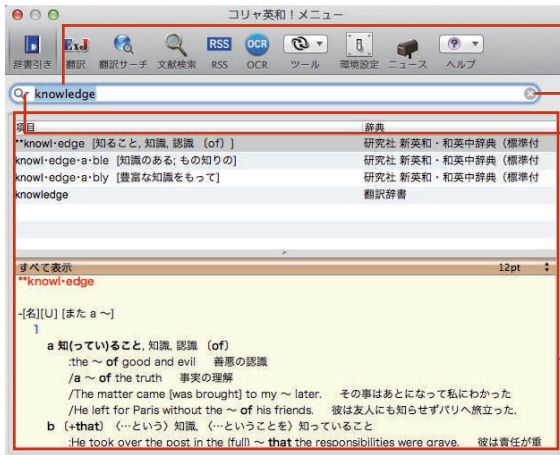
コリャ英和！メニュー

辞書引き 翻訳 翻訳サーチ 文献検索 RSS OCR ツール 環境設定 ニュース ヘルプ

knowledge

| 項目 | 辞典 |
|---|---|
| **knowl·edge [知ること, 知識, 認識 (of)] | 研究社 新英和・和英中辞典（標準付 |
| knowl·edge·a·ble [知識のある; もの知りの] | 研究社 新英和・和英中辞典（標準付 |
| knowl·edge·a·bly [豊富な知識をもって] | 研究社 新英和・和英中辞典（標準付 |
| knowledge | 翻訳辞書 |

すべて表示 12pt

**knowl·edge

-[名][U] [また a ~]

1

a 知(ってい)ること, 知識, 認識 (of)

:the ~ of good and evil 善悪の認識

/a ~ of the truth 事実の理解

/The matter came [was brought] to my ~ later. その事はあとになって私にわかった

/He left for Paris without the ~ of his friends. 彼は友人にも知らせずパリへ旅立った.

b (+that) (…という) 知識, (…ということを) 知っていること

:He took over the post in the (full) ~ that the responsibilities were grave. 彼は責任が重